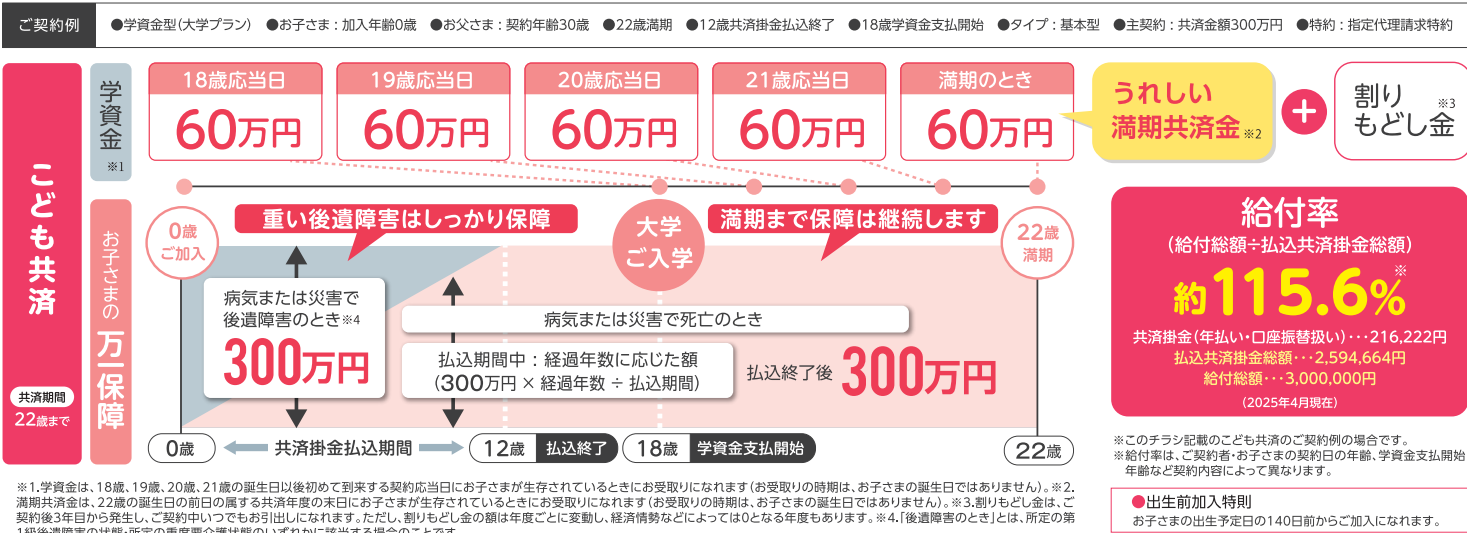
ご契約例　●学資金型（大学プラン）　●お子さま：加入年齢0歳　●お父さま：契約年齢30歳　●22歳満期　●12歳共済掛金払込終了　●18歳学資金支払開始　●タイプ：基本型　●主契約：共済金額300万円　●特約：指定代理請求特約

こども共済

共済期間 22歳まで

学資金 ※1

18歳応当日 60万円

19歳応当日 60万円

20歳応当日 60万円

21歳応当日 60万円

満期のとき 60万円

うれしい満期共済金 ※2

＋

割りもどし金 ※3

お子さまの万一保障

0歳ご加入

重い後遺障害はしっかり保障

大学ご入学

満期まで保障は継続します

22歳満期

病気または災害で後遺障害のとき ※4

300万円

病気または災害で死亡のとき

払込期間中：経過年数に応じた額（300万円 × 経過年数 ÷ 払込期間）

払込終了後 300万円

0歳　共済掛金払込期間　12歳 払込終了　18歳 学資金支払開始　22歳

給付率
（給付総額÷払込共済掛金総額）
約115.6% ※
共済掛金（年払い・口座振替扱い）･･･216,222円
払込共済掛金総額･･･2,594,664円
給付総額･･･3,000,000円
（2025年4月現在）

※このチラシ記載のこども共済のご契約例の場合です。
※給付率は、ご契約者・お子さまの契約日の年齢、学資金支払開始年齢など契約内容によって異なります。

●出生前加入特則
お子さまの出生予定日の140日前からご加入になれます。

※1.学資金は、18歳、19歳、20歳、21歳の誕生日以後初めて到来する契約応当日にお子さまが生存されているときにお受取りになれます（お受取りの時期は、お子さまの誕生日ではありません）。※2.満期共済金は、22歳の誕生日の前日の属する共済年度の末日にお子さまが生存されているときにお受取りになれます（お受取りの時期は、お子さまの誕生日ではありません）。※3.割りもどし金は、ご契約後3年目から発生し、ご契約中いつでもお引出しになれます。ただし、割りもどし金の額は年度ごとに変動し、経済情勢などによっては0となる年度もあります。※4.「後遺障害のとき」とは、所定の第1級後遺障害の状態・所定の重度要介護状態のいずれかに該当する場合のことです。